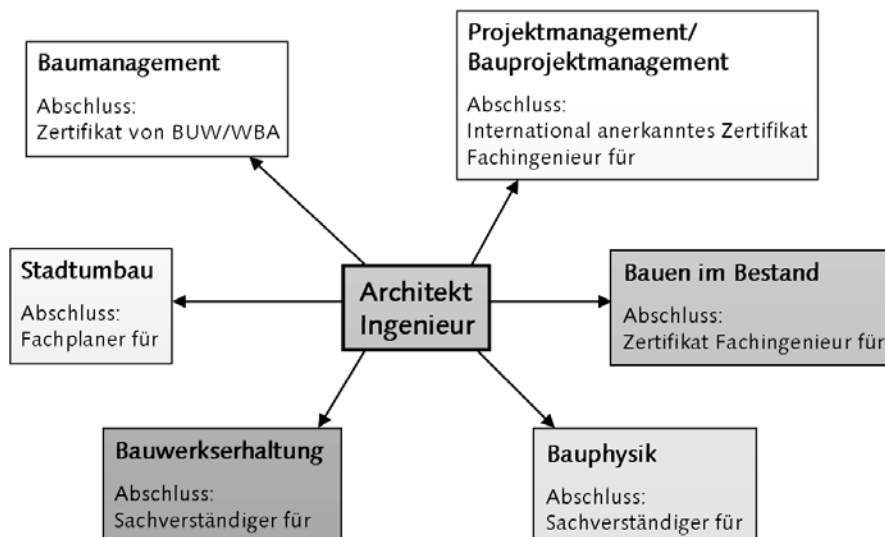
Baumanagement

Abschluss:
Zertifikat von BUW/WBA

Projektmanagement/
Bauprojektmanagement

Abschluss:
International anerkanntes Zertifikat
Fachingenieur für

Stadtumbau

Abschluss:
Fachplaner für

Architekt
Ingenieur

Bauen im Bestand

Abschluss:
Zertifikat Fachingenieur für

Bauwerkserhaltung

Abschluss:
Sachverständiger für

Bauphysik

Abschluss:
Sachverständiger für